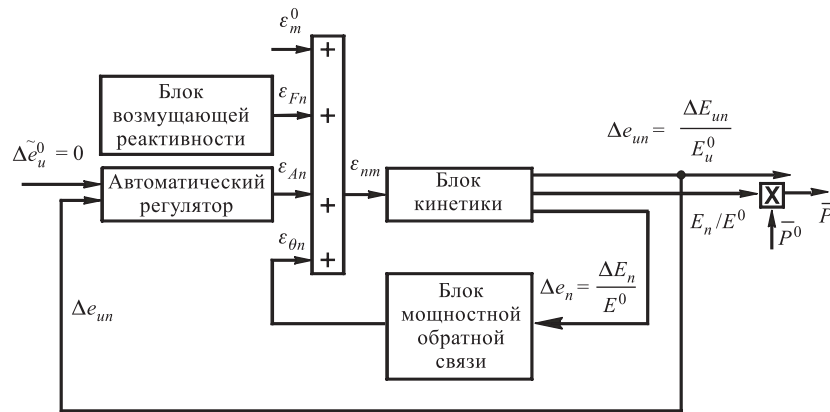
$\varepsilon_m^0$

Блок возмущающей реактивности

$\varepsilon_{Fn}$

+

+

+

+

$\Delta\tilde{e}_u^0 = 0$

Автоматический регулятор

$\varepsilon_{An}$

$\varepsilon_{nm}$

Блок кинетики

$\Delta e_{un} = \frac{\Delta E_{un}}{E_u^0}$

X

$\bar{P}$

$E_n / E^0$

$\bar{P}^0$

$\varepsilon_{\theta n}$

$\Delta e_n = \frac{\Delta E_n}{E^0}$

$\Delta e_{un}$

Блок мощностной обратной связи